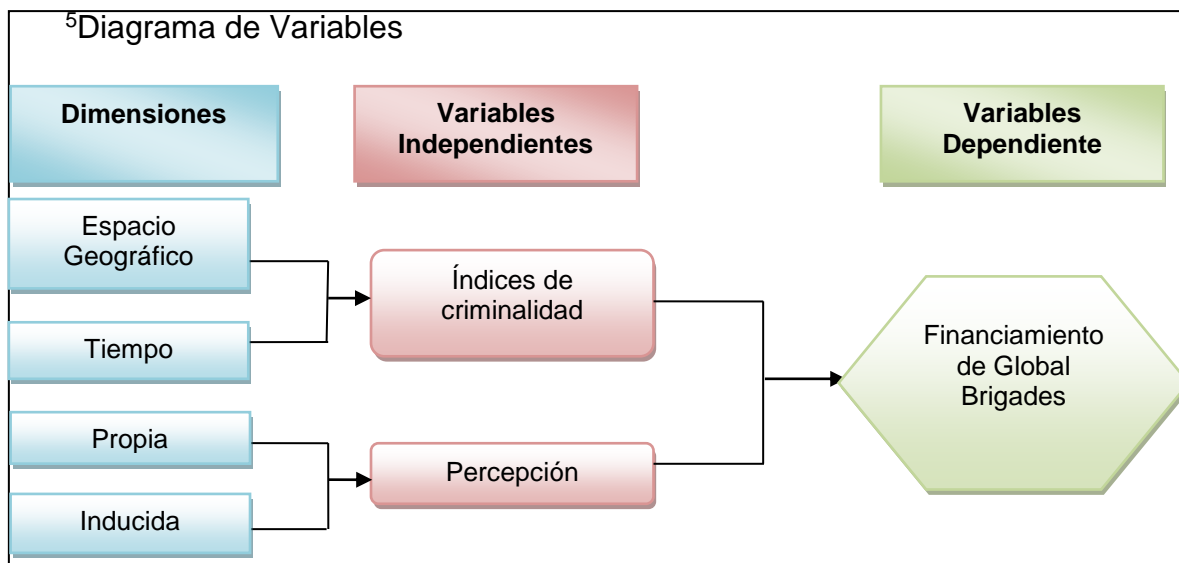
$^5$Diagrama de Variables

Dimensiones

Variables Independientes

Variables Dependiente

Espacio Geográfico

Tiempo

Índices de criminalidad

Financiamiento de Global Brigades

Propia

Inducida

Percepción